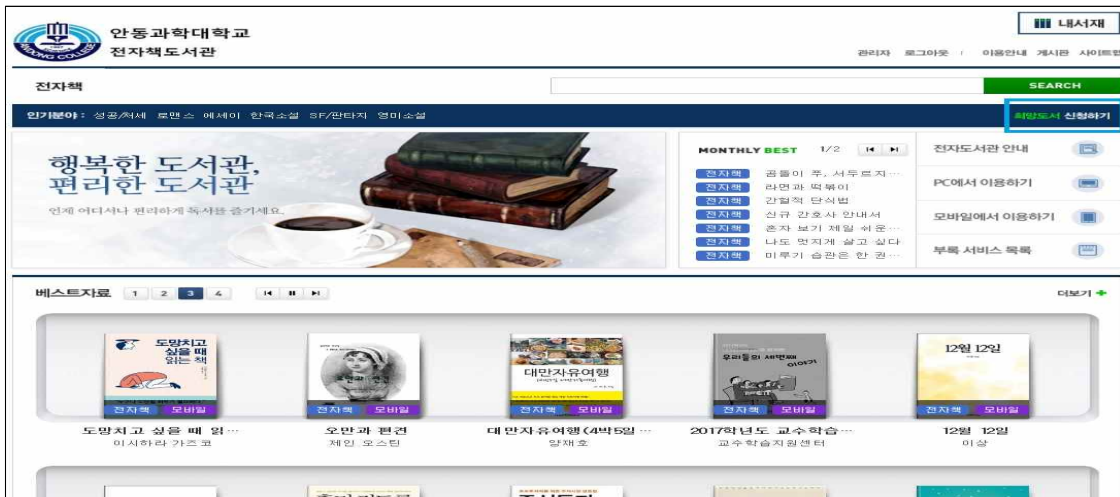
안동과학대학교
전자책도서관

내서재

관리자 로그아웃 | 이용안내 게시판 사이트맵

전자책

SEARCH

인기분야 : 성공/처세 로맨스 에세이 한국소설 SF/판타지 영미소설

희망도서 신청하기

행복한 도서관,
편리한 도서관

언제 어디서나 편리하게 독서를 즐기세요.

MONTHLY BEST 1/2

전자책 곰돌이 푸, 서두르지…
전자책 라면과 떡볶이
전자책 간헐적 단식법
전자책 신규 간호사 안내서
전자책 혼자 보기 제일 쉬운…
전자책 나도 멋지게 살고 싶다
전자책 미루기 습관은 한 권…

전자도서관 안내
PC에서 이용하기
모바일에서 이용하기
부록 서비스 목록

베스트자료 1 2 3 4

더보기

도망치고 싶을 때 읽는 책
전자책 모바일
도망치고 싶을 때 읽…
이시하라 가즈코

전자책 모바일
오만과 편견
제인 오스틴

대만자유여행
전자책 모바일
대만자유여행(4박5일 …
양재호

우리들의 세번째 이야기
전자책 모바일
2017학년도 교수학습…
교수학습지원센터

12월 12일
전자책 모바일
12월 12일
이상